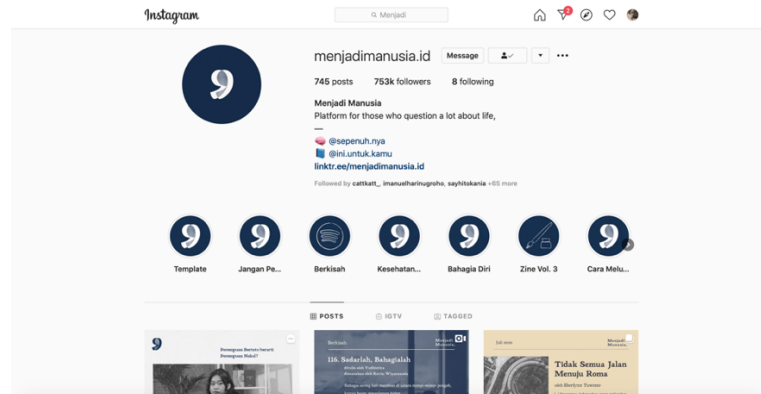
Instagram

Menjadi

2

menjadimanusia.id Message

745 posts 753k followers 8 following

Menjadi Manusia

Platform for those who question a lot about life,

—

@sepenuh.nya

@ini.untuk.kamu

linktr.ee/menjadimanusia.id

Followed by cattkatt_, imanuelharinugroho, sayhitokania +65 more

Template Jangan Pe... Berkisah Kesehatan... Bahagia Diri Zine Vol. 3 Cara Melu...

POSTS IGTV TAGGED

Berkisah

116. Sadarlah, Bahagialah

Tidak Semua Jalan Menuju Roma